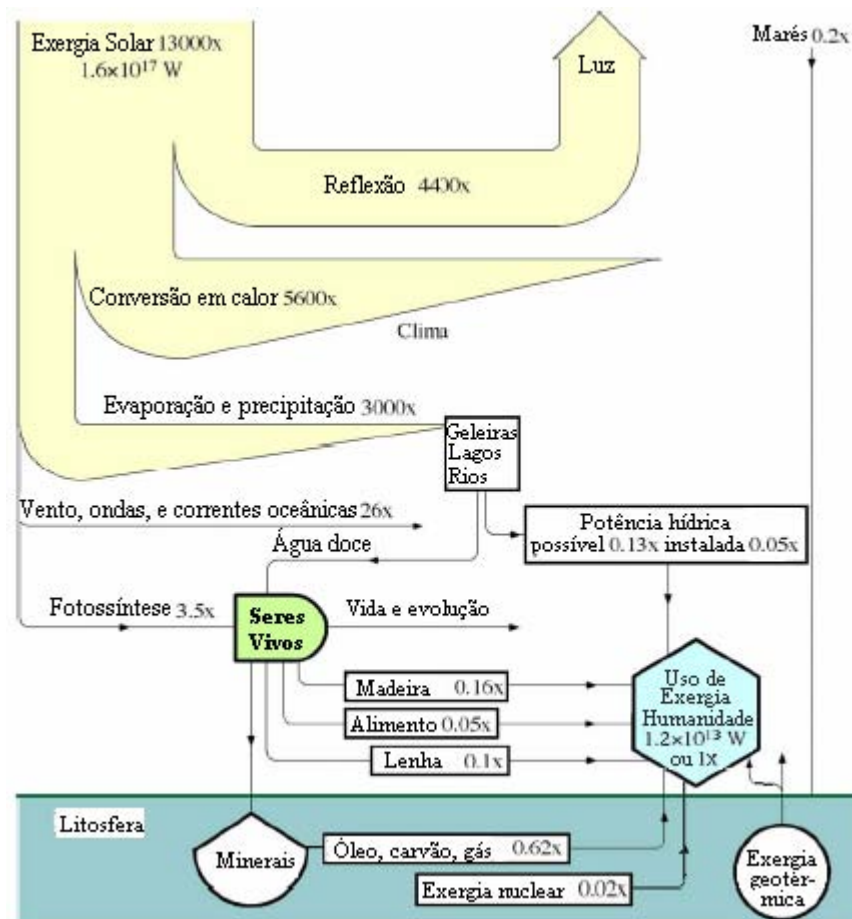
Exergia Solar 13000x
$1.6 \times 10^{17}$ W

Luz

Marés 0.2x

Reflexão 4400x

Conversão em calor 5600x

Clima

Evaporação e precipitação 3000x

Geleiras
Lagos
Rios

Vento, ondas, e correntes oceânicas 26x

Água doce

Potência hídrica
possível 0.13x instalada 0.05x

Fotossíntese 3.5x

Seres Vivos

Vida e evolução

Madeira 0.16x

Alimento 0.05x

Lenha 0.1x

Uso de Exergia Humanidade $1.2 \times 10^{13}$ W ou 1x

Litosfera

Minerais

Óleo, carvão, gás 0.62x

Exergia nuclear 0.02x

Exergia geotér-mica